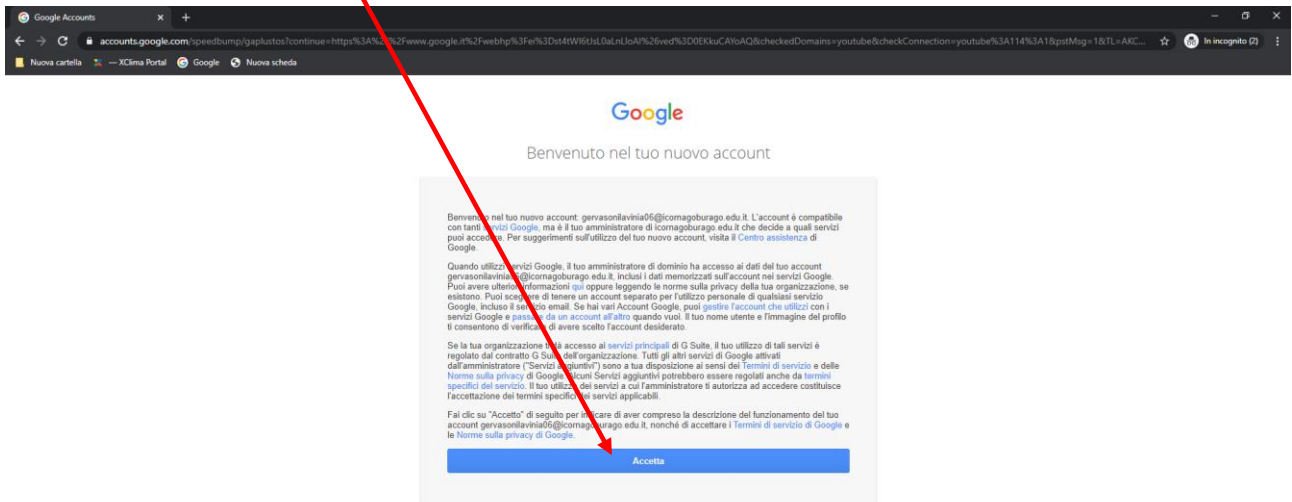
Google Accounts × +

accounts.google.com/speedbump/gaplustos?continue=https%3A%2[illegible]%2Fwww.google.it%2Fwebhp%3Fei%3Dst4tWl6tJsL0aLnLIoAI%26ved%3D0EKkuCAYoAQ&checkedDomains=youtube&checkConnection=youtube%3A114%3A1&pstMsg=1&TL=AKC... In incognito (2)

Nuova cartella — XClima Portal Google Nuova scheda

Google

Benvenuto nel tuo nuovo account

Benvenuto nel tuo nuovo account: gervasonilavinia06@icornagoburago.edu.it. L'account è compatibile con tanti servizi Google, ma è il tuo amministratore di icornagoburago.edu.it che decide a quali servizi puoi accedere. Per suggerimenti sull'utilizzo del tuo nuovo account, visita il Centro assistenza di Google.

Quando utilizzi servizi Google, il tuo amministratore di dominio ha accesso ai dati del tuo account gervasonilavinia06@icornagoburago.edu.it, inclusi i dati memorizzati sull'account nei servizi Google. Puoi avere ulteriori informazioni qui oppure leggendo le norme sulla privacy della tua organizzazione, se esistono. Puoi scegliere di tenere un account separato per l'utilizzo personale di qualsiasi servizio Google, incluso il servizio email. Se hai vari Account Google, puoi gestire l'account che utilizzi con i servizi Google e passare da un account all'altro quando vuoi. Il tuo nome utente e l'immagine del profilo ti consentono di verificare di avere scelto l'account desiderato.

Se la tua organizzazione ti dà accesso ai servizi principali di G Suite, il tuo utilizzo di tali servizi è regolato dal contratto G Suite dell'organizzazione. Tutti gli altri servizi di Google attivati dall'amministratore ("Servizi aggiuntivi") sono a tua disposizione ai sensi dei Termini di servizio e delle Norme sulla privacy di Google. Alcuni Servizi aggiuntivi potrebbero essere regolati anche da termini specifici del servizio. Il tuo utilizzo dei servizi a cui l'amministratore ti autorizza ad accedere costituisce l'accettazione dei termini specifici dei servizi applicabili.

Fai clic su "Accetto" di seguito per indicare di aver compreso la descrizione del funzionamento del tuo account gervasonilavinia06@icornagoburago.edu.it, nonché di accettare i Termini di servizio di Google e le Norme sulla privacy di Google.

Accetta